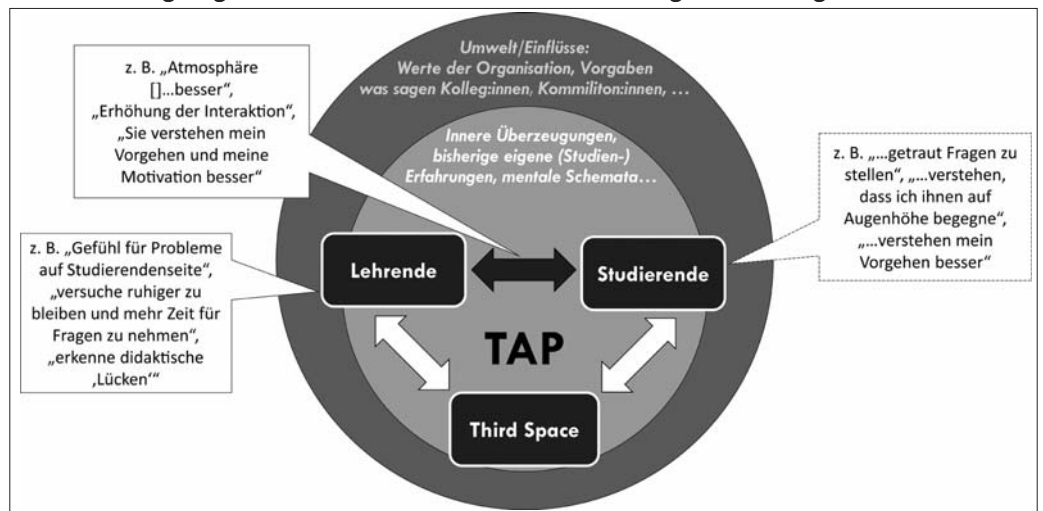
z. B. „Atmosphäre []...besser“, „Erhöhung der Interaktion“, „Sie verstehen mein Vorgehen und meine Motivation besser“

Umwelt/Einflüsse: Werte der Organisation, Vorgaben was sagen Kolleg:innen, Kommiliton:innen, ...

Innere Überzeugungen, bisherige eigene (Studien-) Erfahrungen, mentale Schemata...

z. B. „...getraut Fragen zu stellen“, „...verstehen, dass ich ihnen auf Augenhöhe begegne“, „...verstehen mein Vorgehen besser“

z. B. „Gefühl für Probleme auf Studierendenseite“, „versuche ruhiger zu bleiben und mehr Zeit für Fragen zu nehmen“, „erkenne didaktische ‚Lücken‘“

Lehrende

Studierende

TAP

Third Space